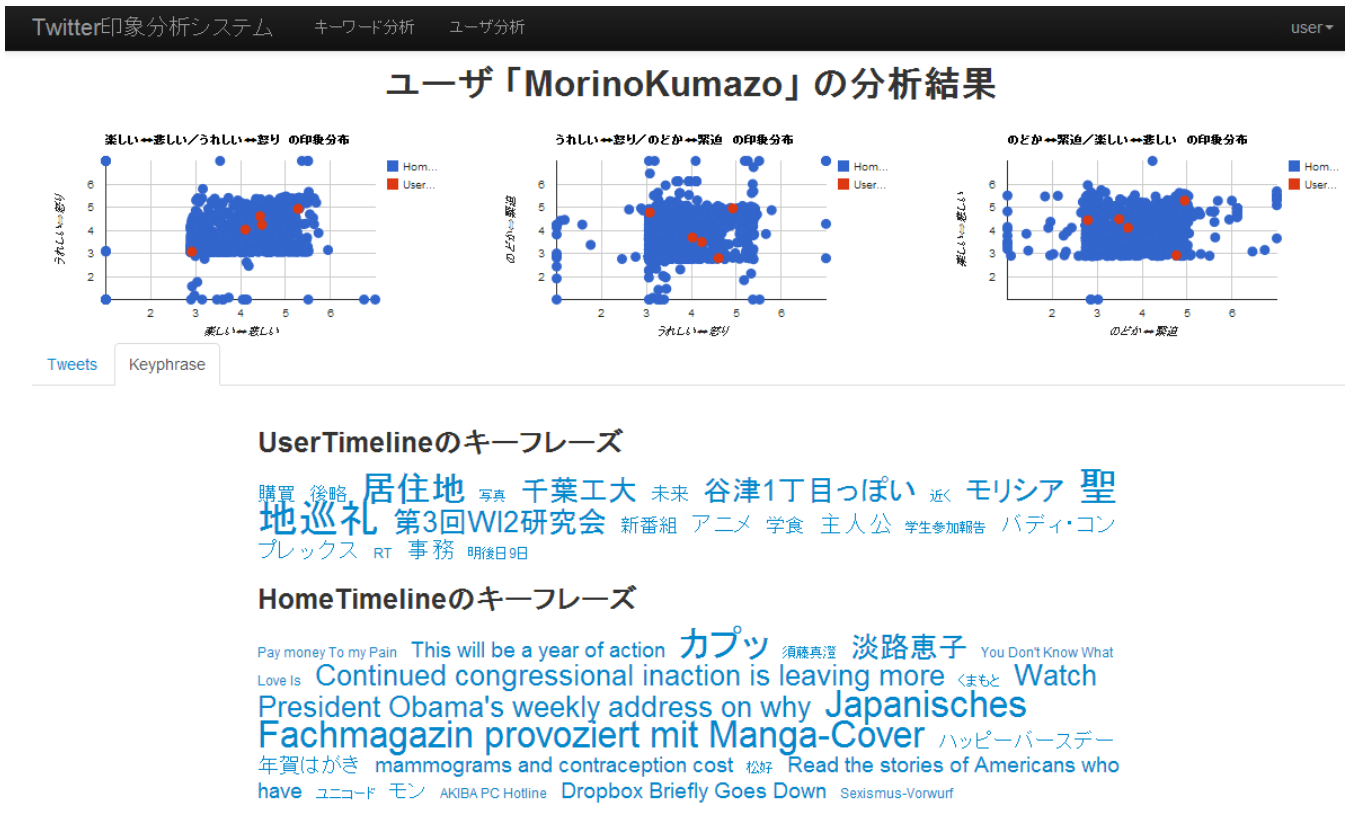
Twitter印象分析システム キーワード分析 ユーザ分析 user

ユーザ「MorinoKumazo」の分析結果

楽しい↔悲しい／うれしい↔怒り の印象分布
Hom...
User...
うれしい↔怒り
楽しい↔悲しい
2 3 4 5 6
6 5 4 3 2

うれしい↔怒り／のどか↔緊迫 の印象分布
Hom...
User...
のどか↔緊迫
うれしい↔怒り
2 3 4 5 6
6 5 4 3 2

のどか↔緊迫／楽しい↔悲しい の印象分布
Hom...
User...
楽しい↔悲しい
のどか↔緊迫
2 3 4 5 6
6 5 4 3 2

Tweets Keyphrase

UserTimelineのキーフレーズ

購買 後略 居住地 写真 千葉工大 未来 谷津1丁目っぽい 近く モリシア 聖地巡礼 第3回WI2研究会 新番組 アニメ 学食 主人公 学生参加報告 バディ・コンプレックス RT 事務 明後日9日

HomeTimelineのキーフレーズ

Pay money To my Pain This will be a year of action カプッ 須藤真澄 淡路恵子 You Don't Know What Love Is Continued congressional inaction is leaving more くまもと Watch President Obama's weekly address on why Japanisches Fachmagazin provoziert mit Manga-Cover ハッピーバースデー 年賀はがき mammograms and contraception cost 松好 Read the stories of Americans who have ユニコード モン AKIBA PC Hotline Dropbox Briefly Goes Down Sexismus-Vorwurf